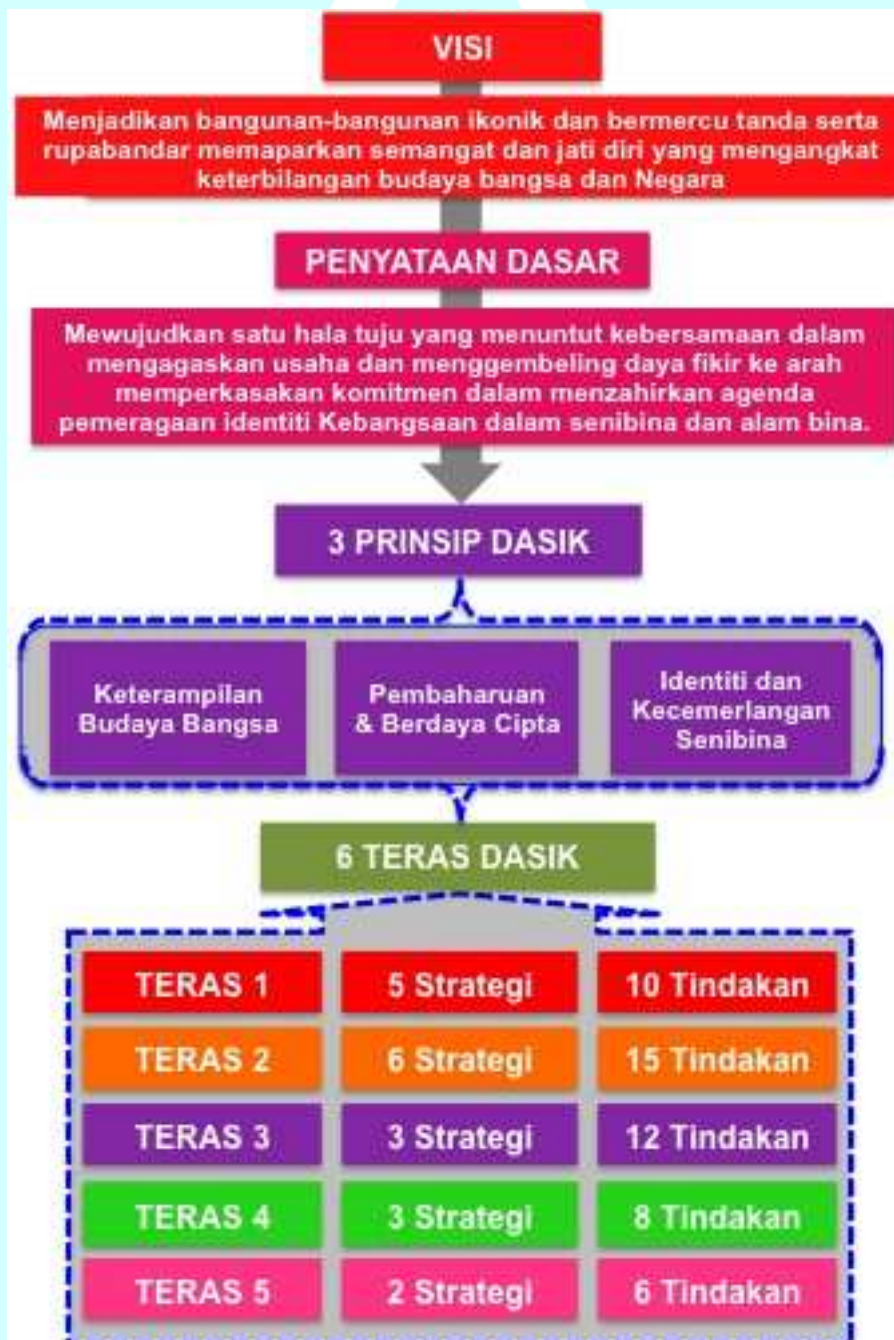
VISI

Menjadikan bangunan-bangunan ikonik dan bermercu tanda serta rupabandar memaparkan semangat dan jati diri yang mengangkat keterbilangan budaya bangsa dan Negara

PENYATAAN DASAR

Mewujudkan satu hala tuju yang menuntut kebersamaan dalam mengagaskan usaha dan menggembeling daya fikir ke arah memperkasakan komitmen dalam menzahirkan agenda pemeragaan identiti Kebangsaan dalam senibina dan alam bina.

3 PRINSIP DASIK

Keterampilan Budaya Bangsa

Pembaharuan & Berdaya Cipta

Identiti dan Kecemerlangan Senibina

6 TERAS DASIK

| TERAS 1 | 5 Strategi | 10 Tindakan |
|---|---|---|
| TERAS 2 | 6 Strategi | 15 Tindakan |
| TERAS 3 | 3 Strategi | 12 Tindakan |
| TERAS 4 | 3 Strategi | 8 Tindakan |
| TERAS 5 | 2 Strategi | 6 Tindakan |